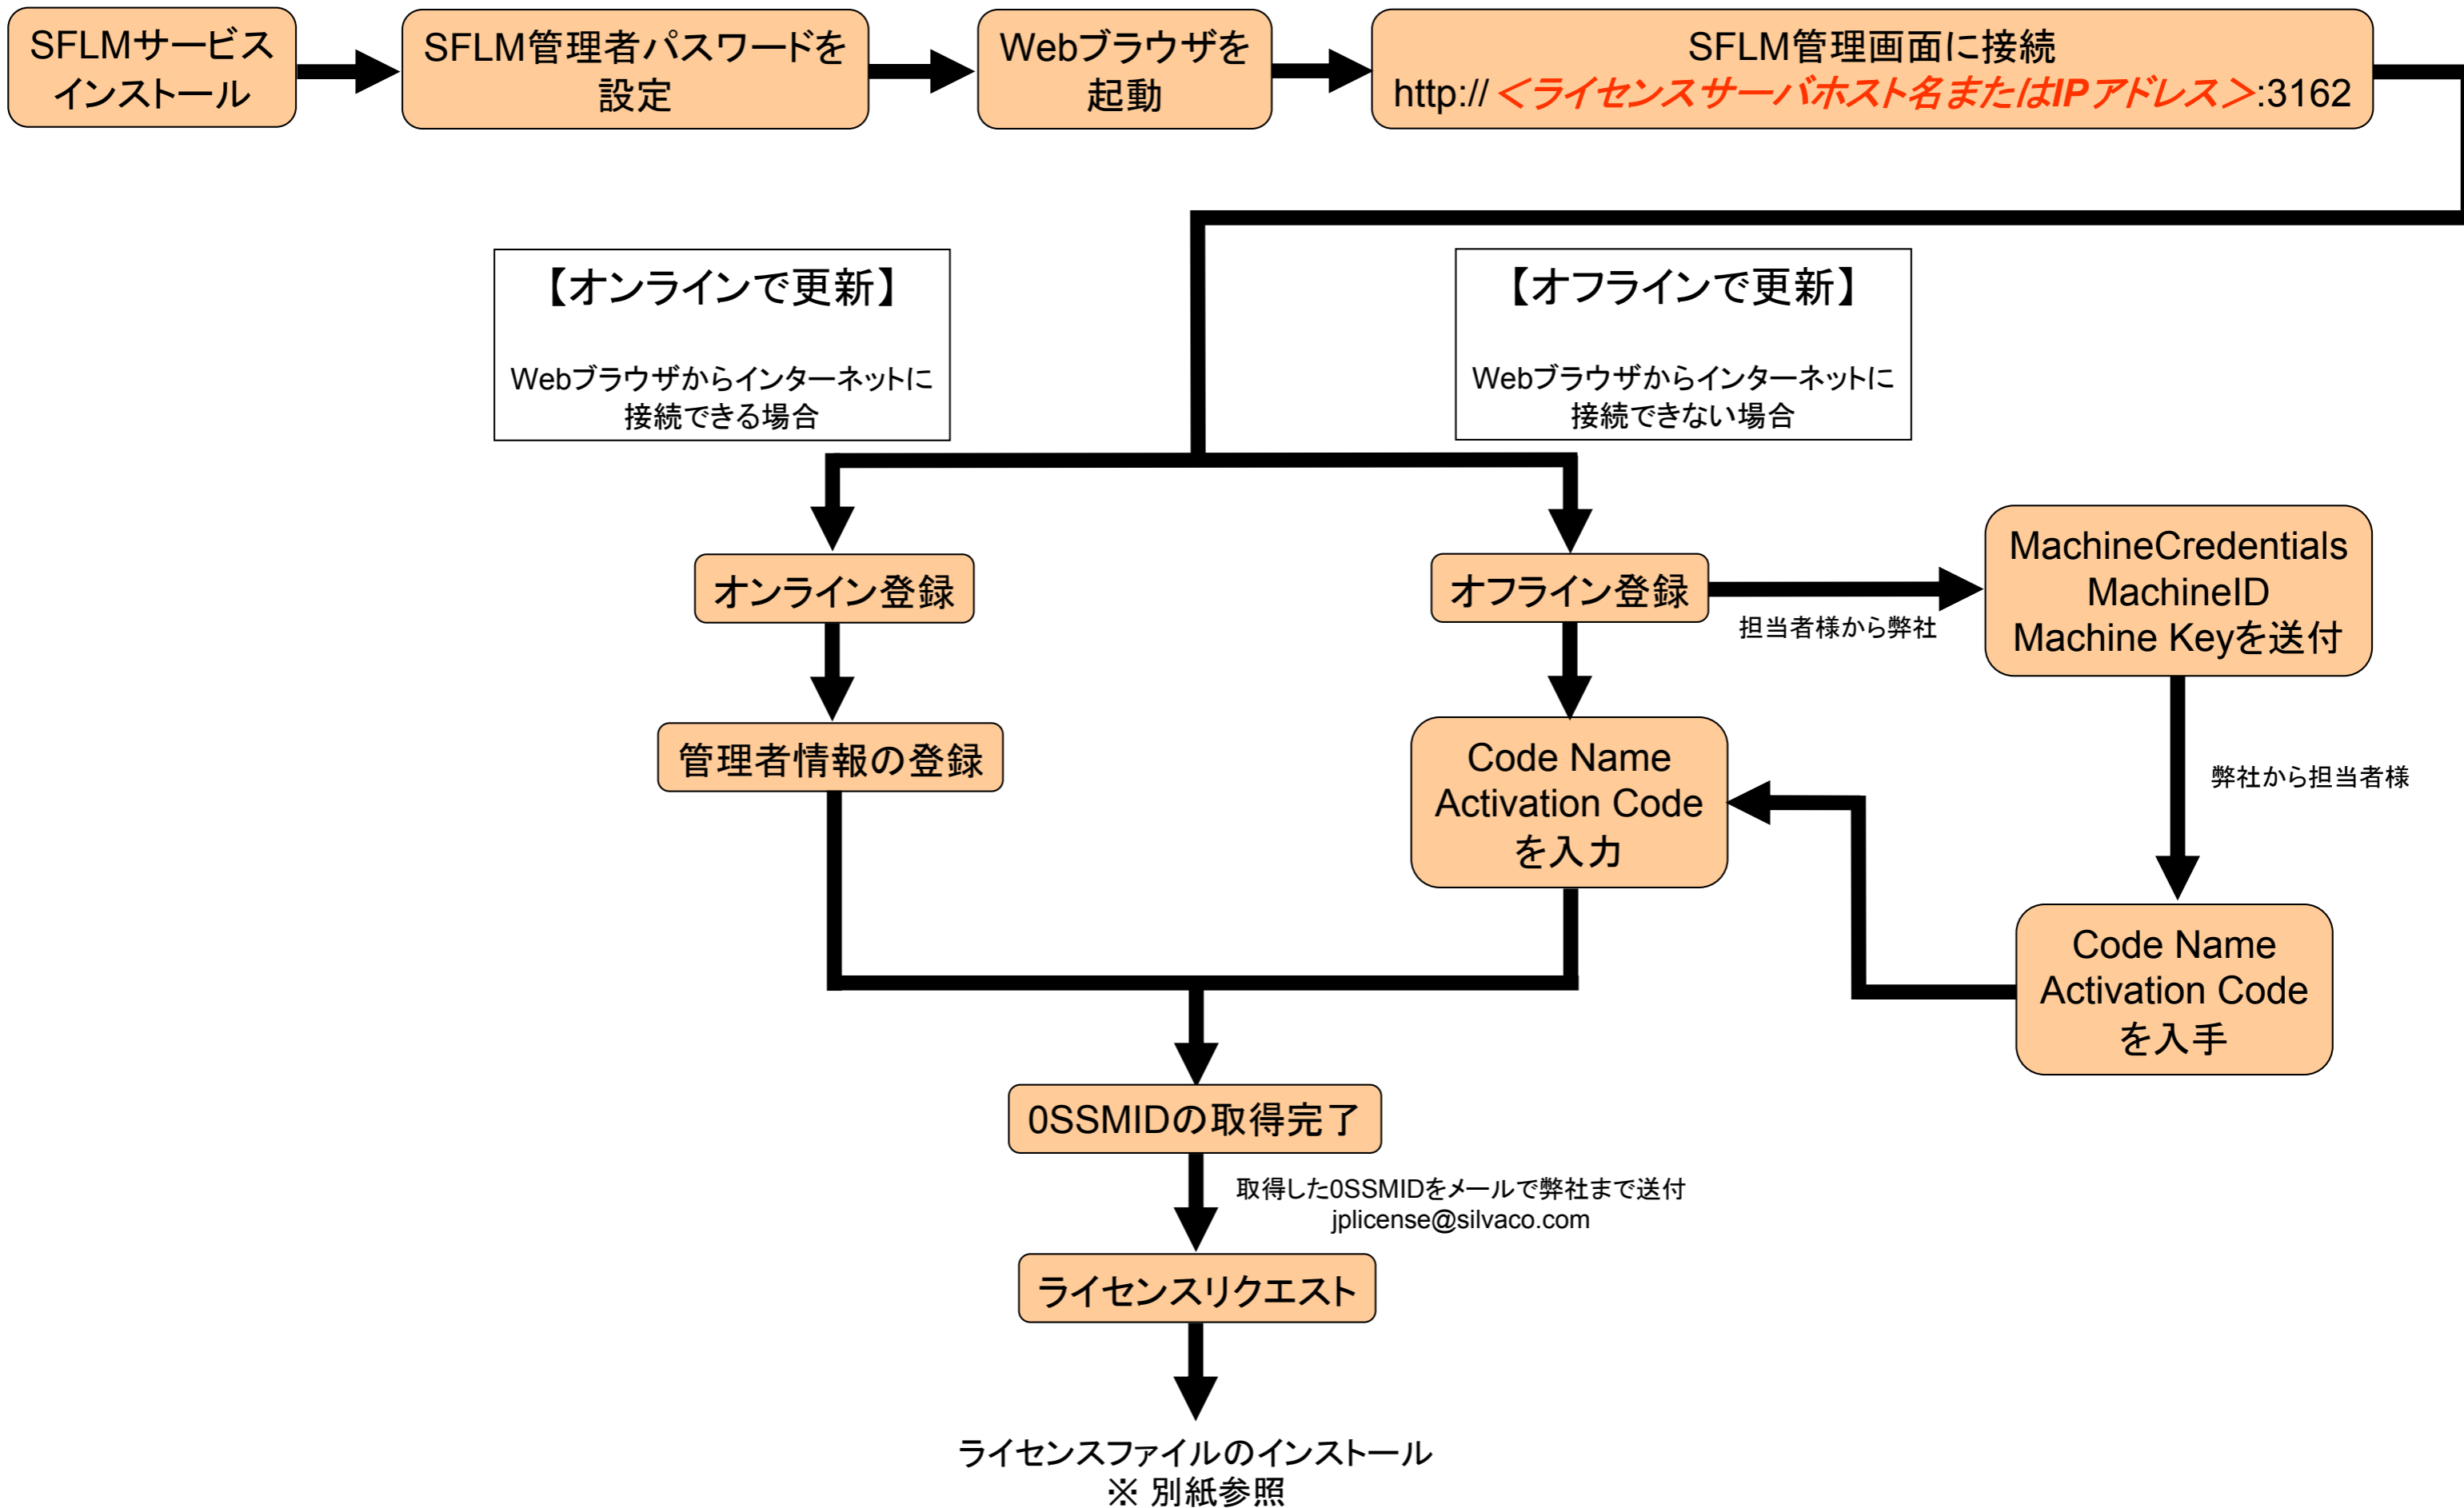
SFLMサービスインストール

SFLM管理者パスワードを設定

Webブラウザを起動

SFLM管理画面に接続
http:// <ライセンスサーバホスト名またはIPアドレス>:3162

【オンラインで更新】

Webブラウザからインターネットに接続できる場合

【オフラインで更新】

Webブラウザからインターネットに接続できない場合

オンライン登録

オフライン登録

担当者様から弊社

MachineCredentials
MachineID
Machine Keyを送付

管理者情報の登録

Code Name
Activation Code
を入力

弊社から担当者様

Code Name
Activation Code
を入手

0SSMIDの取得完了

取得した0SSMIDをメールで弊社まで送付
jplicense@silvaco.com

ライセンスリクエスト

ライセンスファイルのインストール
※ 別紙参照